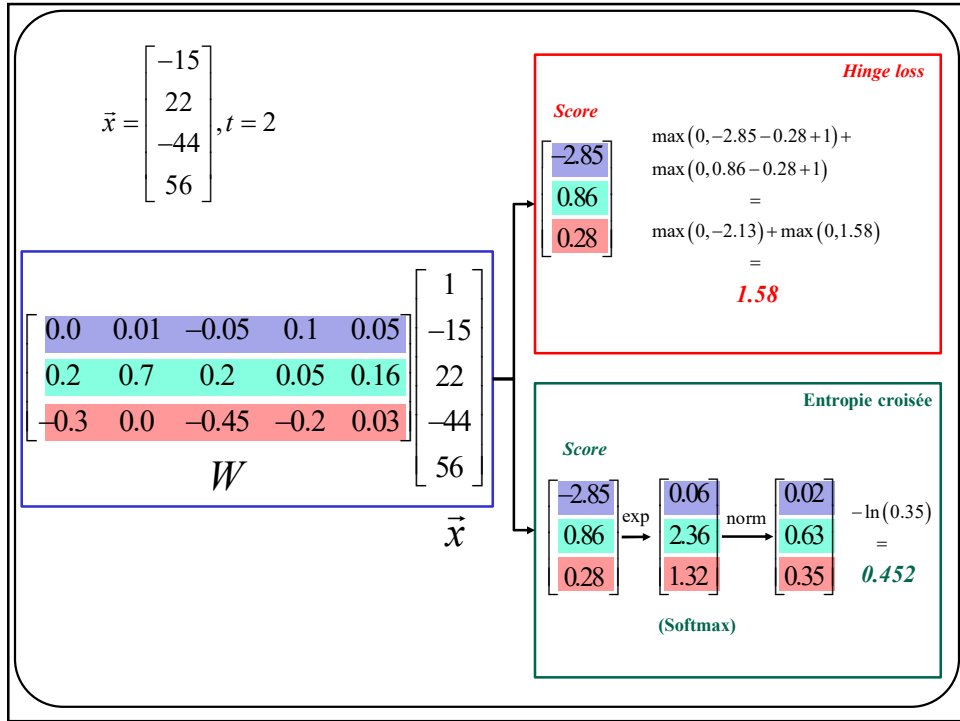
$\vec{x} = \begin{bmatrix} -15 \\ 22 \\ -44 \\ 56 \end{bmatrix}, t = 2$

$\begin{bmatrix} 0.0 & 0.01 & -0.05 & 0.1 & 0.05 \\ 0.2 & 0.7 & 0.2 & 0.05 & 0.16 \\ -0.3 & 0.0 & -0.45 & -0.2 & 0.03 \end{bmatrix} \begin{bmatrix} 1 \\ -15 \\ 22 \\ -44 \\ 56 \end{bmatrix}$

$W$

$\vec{x}$

Hinge loss

Score

$\begin{bmatrix} -2.85 \\ 0.86 \\ 0.28 \end{bmatrix}$

$\max(0, -2.85 - 0.28 + 1) +$
$\max(0, 0.86 - 0.28 + 1)$
$=$
$\max(0, -2.13) + \max(0, 1.58)$
$=$
1.58

Entropie croisée

Score

$\begin{bmatrix} -2.85 \\ 0.86 \\ 0.28 \end{bmatrix} \xrightarrow{\text{exp}} \begin{bmatrix} 0.06 \\ 2.36 \\ 1.32 \end{bmatrix} \xrightarrow{\text{norm}} \begin{bmatrix} 0.02 \\ 0.63 \\ 0.35 \end{bmatrix}$

$-\ln(0.35)$
$=$
0.452

(Softmax)